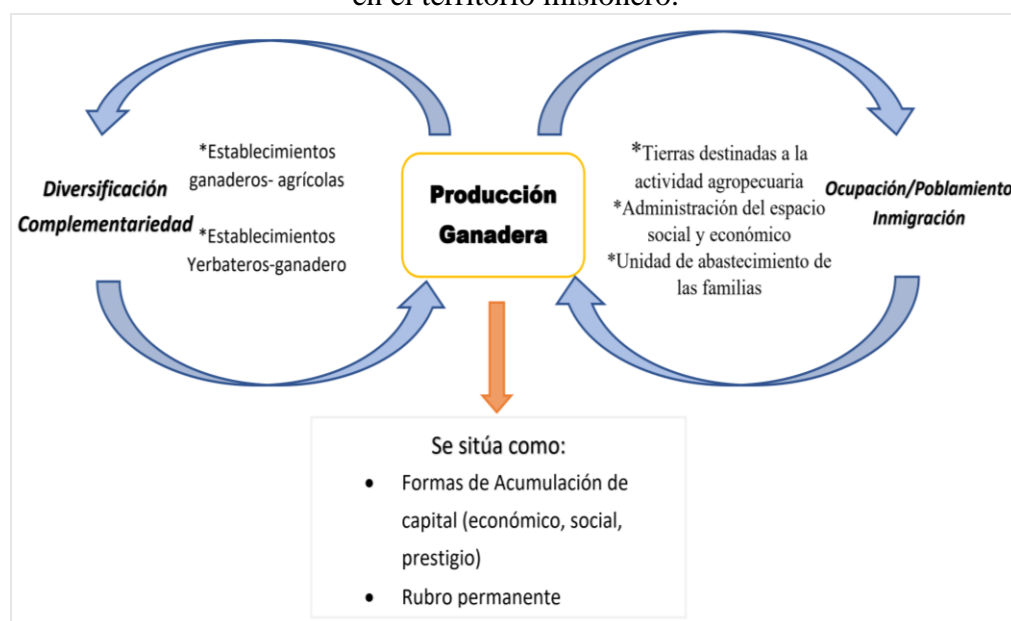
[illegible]

Diversificación
Complementariedad

*Establecimientos ganaderos- agrícolas

*Establecimientos Yerbateros-ganadero

Producción Ganadera

*Tierras destinadas a la actividad agropecuaria
*Administración del espacio social y económico
*Unidad de abastecimiento de las familias

Ocupación/Poblamiento
Inmigración

Se sitúa como:
• Formas de Acumulación de capital (económico, social, prestigio)
• Rubro permanente